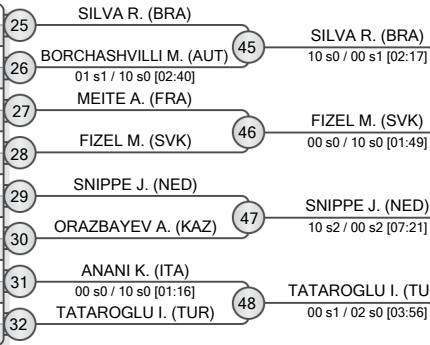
25
SILVA R. (BRA)
26
BORCHASHVILLI M. (AUT)
01 s1 / 10 s0 [02:40]
45
SILVA R. (BRA)
10 s0 / 00 s1 [02:17]
27
MEITE A. (FRA)
28
FIZEL M. (SVK)
46
FIZEL M. (SVK)
00 s0 / 10 s0 [01:49]
29
SNIPPE J. (NED)
30
ORAZBAYEV A. (KAZ)
47
SNIPPE J. (NED)
10 s2 / 00 s2 [07:21]
31
ANANI K. (ITA)
00 s0 / 10 s0 [01:16]
32
TATAROGLU I. (TUR)
48
TATAROGLU I. (TU
00 s1 / 02 s0 [03:56]